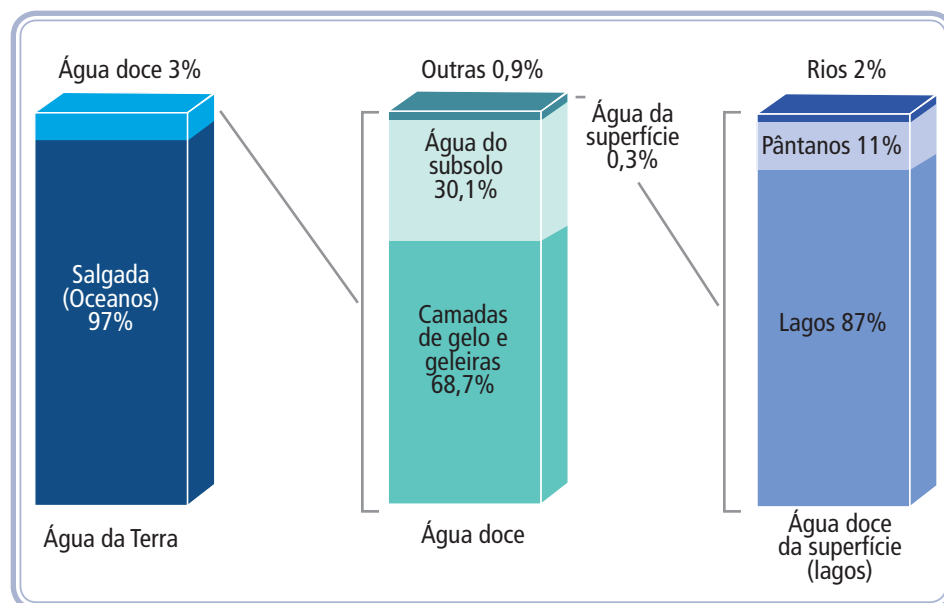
Água doce 3%

Salgada (Oceanos) 97%

Água da Terra

Outras 0,9%

Água do subsolo 30,1%

Camadas de gelo e geleiras 68,7%

Água doce

Água da superfície 0,3%

Rios 2%

Pântanos 11%

Lagos 87%

Água doce da superfície (lagos)